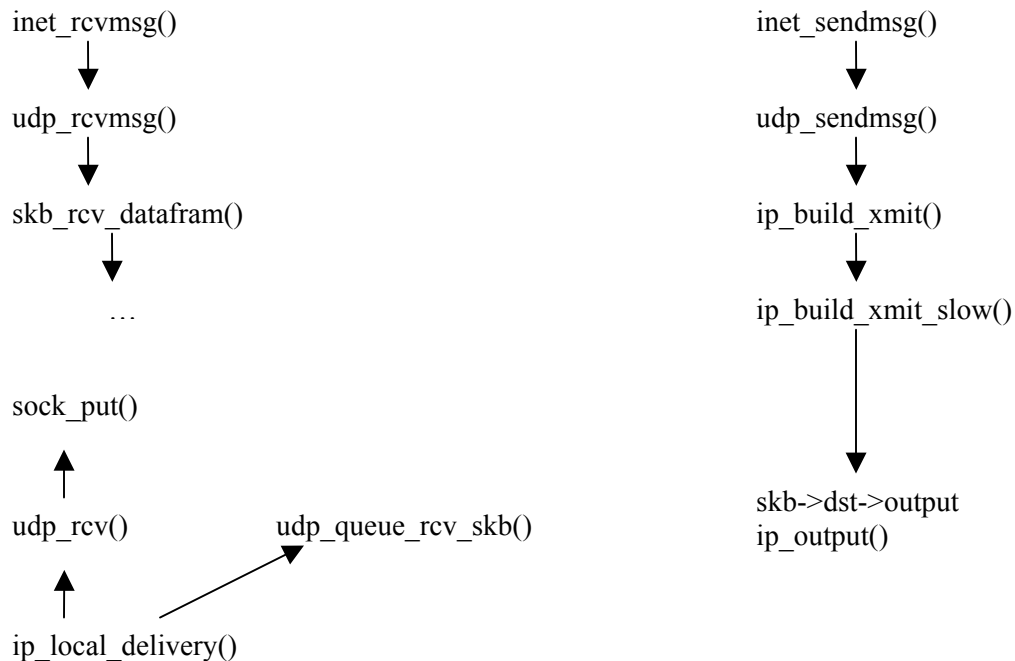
inet_rcvmsg()

udp_rcvmsg()

skb_rcv_datafram()

…

sock_put()

udp_rcv()

udp_queue_rcv_skb()

ip_local_delivery()

inet_sendmsg()

udp_sendmsg()

ip_build_xmit()

ip_build_xmit_slow()

skb->dst->output
ip_output()